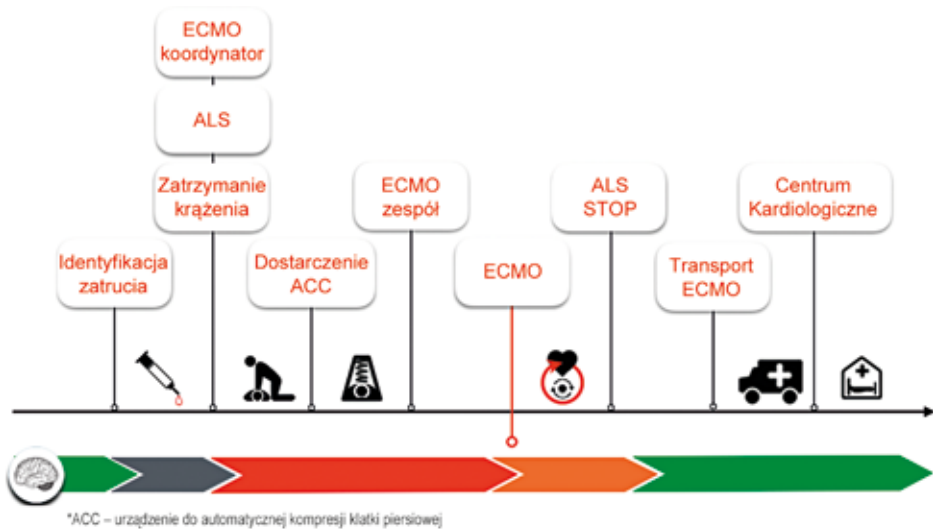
ECMO koordynator

ALS

Zatrzymanie krążenia

Identyfikacja zatrucia

Dostarczenie ACC

ECMO zespół

ECMO

ALS STOP

Transport ECMO

Centrum Kardiologiczne

*ACC – urządzenie do automatycznej kompresji klatki piersiowej